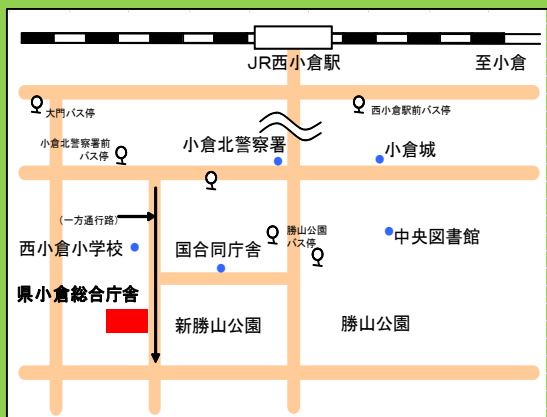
JR西小倉駅

至小倉

大門バス停

西小倉駅前バス停

小倉北警察署前
バス停

小倉北警察署

小倉城

（一方通行路）

勝山公園
バス停

西小倉小学校

国合同庁舎

中央図書館

県小倉総合庁舎

新勝山公園

勝山公園